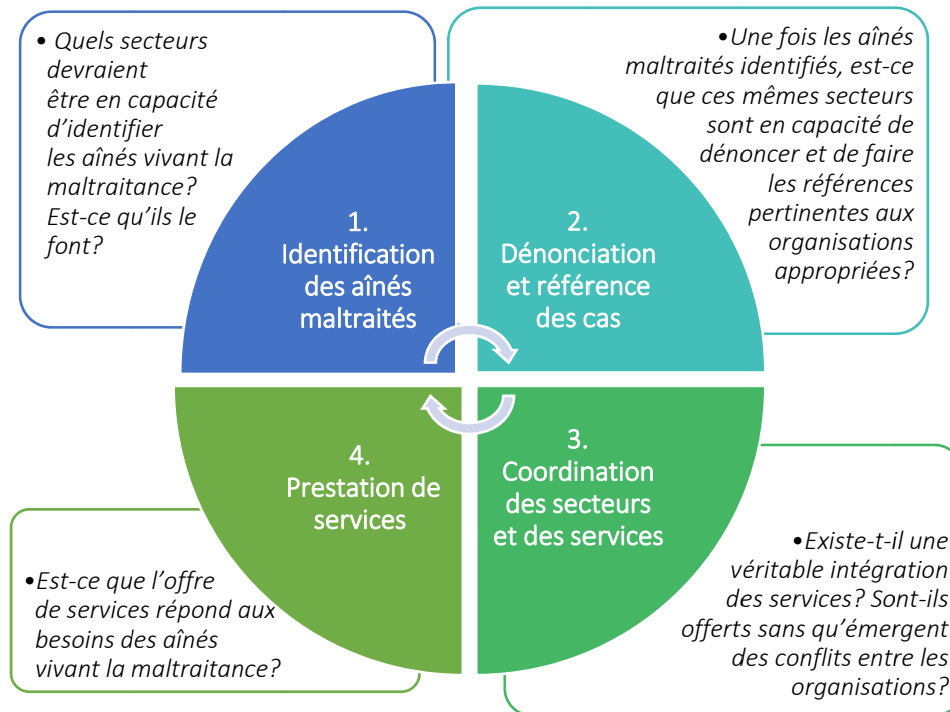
• Quels secteurs devraient être en capacité d'identifier les aînés vivant la maltraitance? Est-ce qu'ils le font?

•Une fois les aînés maltraités identifiés, est-ce que ces mêmes secteurs sont en capacité de dénoncer et de faire les références pertinentes aux organisations appropriées?

1.
Identification des aînés maltraités

2.
Dénonciation et référence des cas

4.
Prestation de services

3.
Coordination des secteurs et des services

•Est-ce que l'offre de services répond aux besoins des aînés vivant la maltraitance?

•Existe-t-il une véritable intégration des services? Sont-ils offerts sans qu'émergent des conflits entre les organisations?